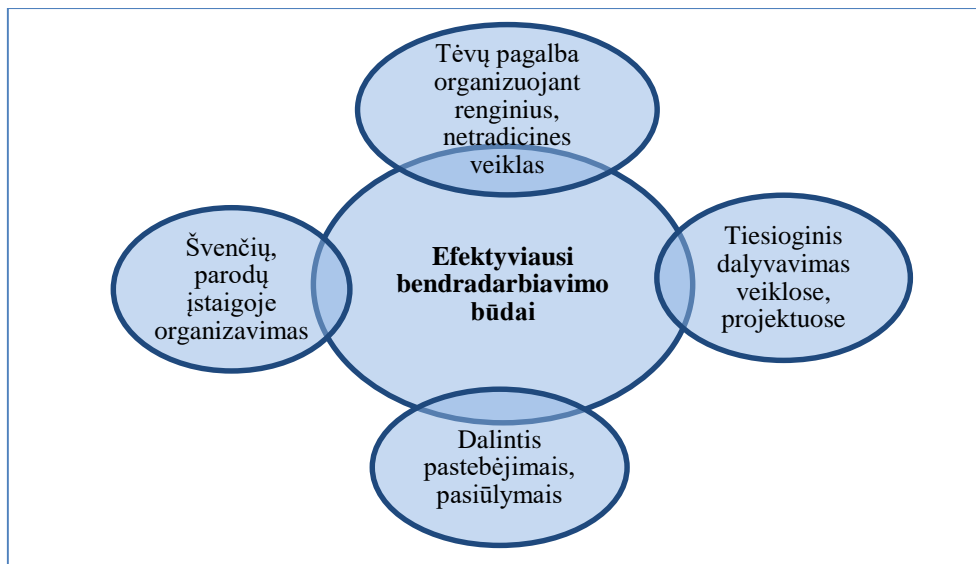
Tėvų pagalba organizuojant renginius, netradicines veiklas

Švenčių, parodų įstaigoje organizavimas

Efektyviausi bendradarbiavimo būdai

Tiesioginis dalyvavimas veiklose, projektuose

Dalintis pastebėjimais, pasiūlymais